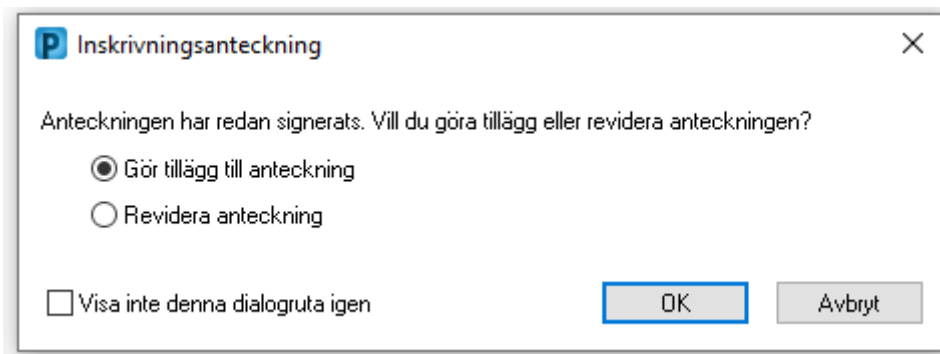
P Inskrivningsanteckning

Anteckningen har redan signerats. Vill du göra tillägg eller revidera anteckningen?

Gör tillägg till anteckning

Revidera anteckning

Visa inte denna dialogruta igen

OK

Avbryt